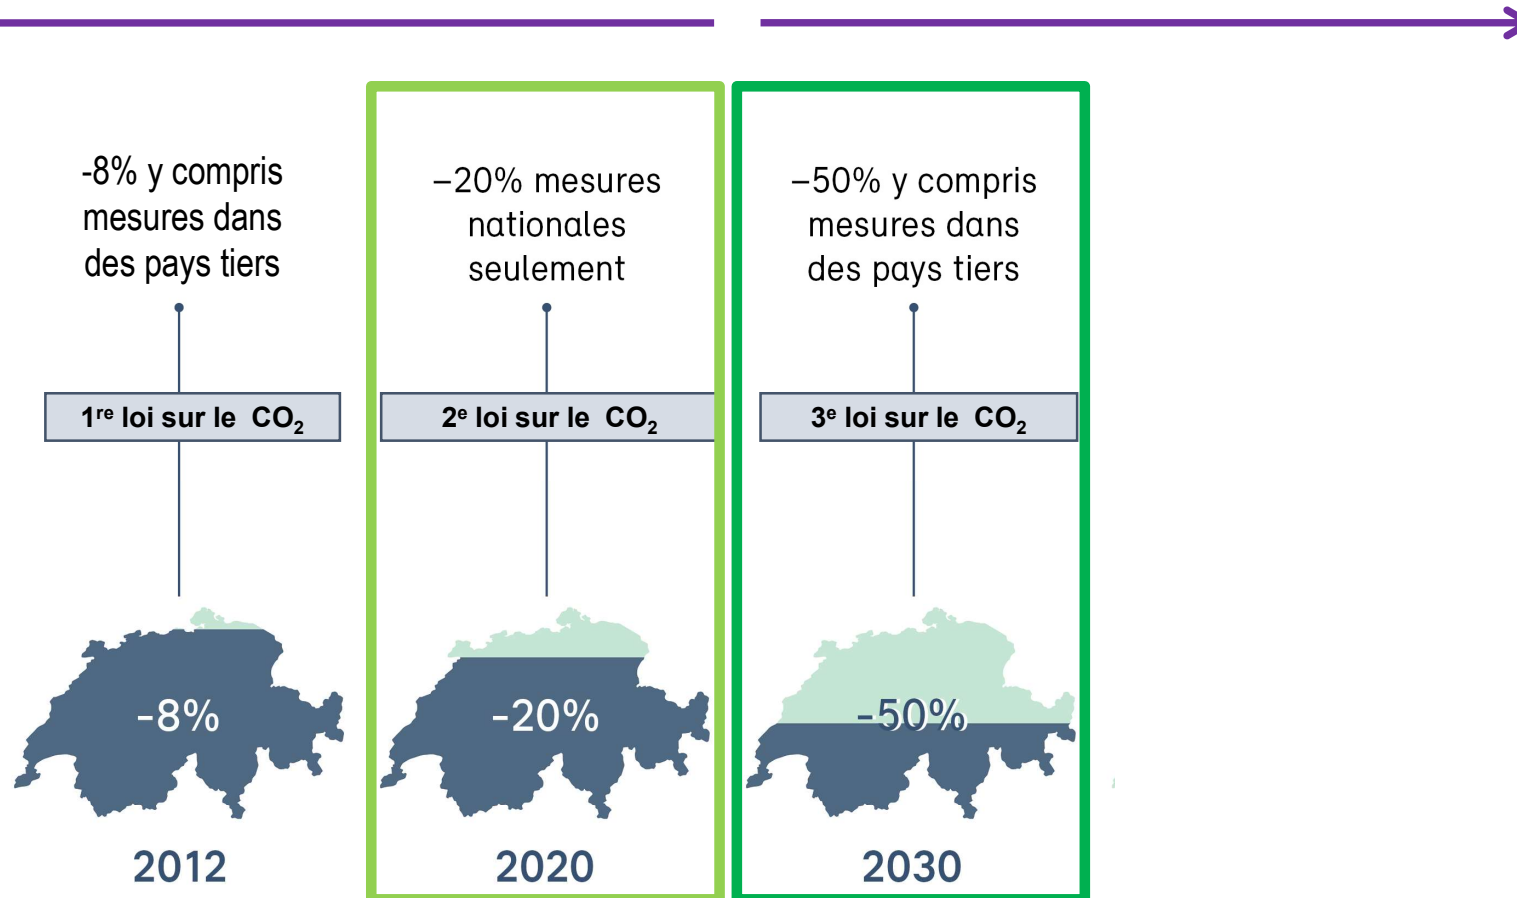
-8% y compris mesures dans des pays tiers

$1^{re}$ loi sur le $CO_2$

-8%

2012

–20% mesures nationales seulement

$2^{e}$ loi sur le $CO_2$

-20%

2020

–50% y compris mesures dans des pays tiers

$3^{e}$ loi sur le $CO_2$

-50%

2030